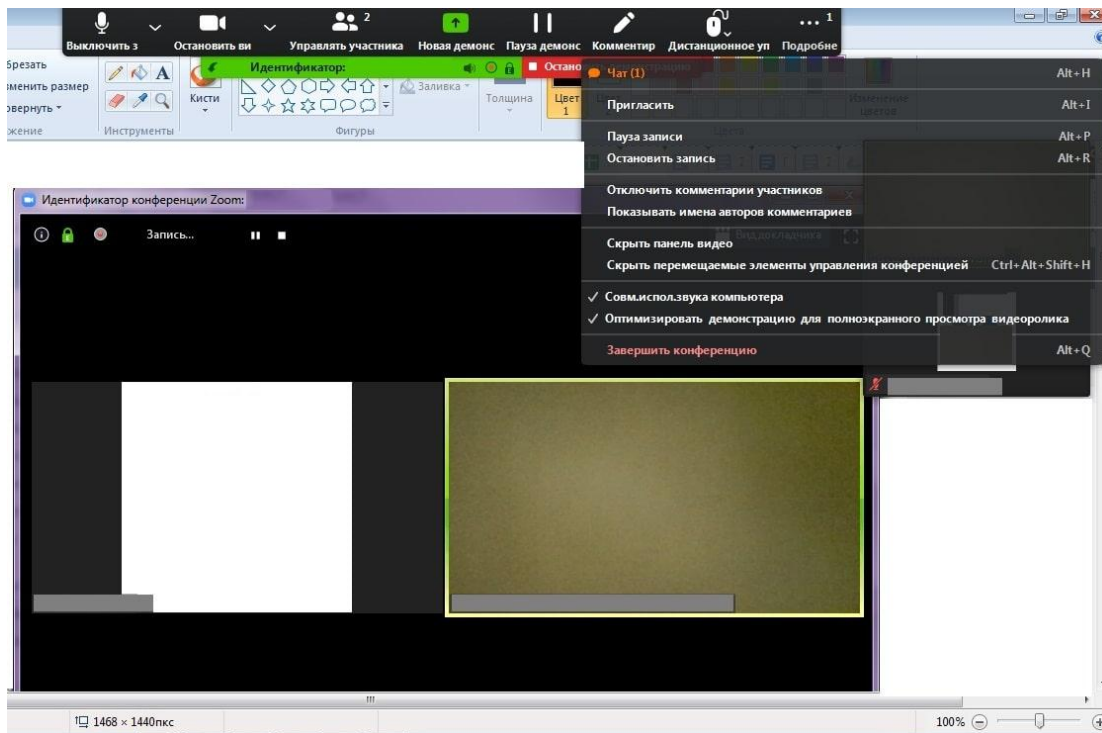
Выключить з
Остановить ви
2
Управлять участника
Новая демонс
Пауза демонс
Комментир
Дистанционное уп
1
Подробне

Идентификатор:
Остано

брезать
менить размер
овернуть
жение
Кисти
Инструменты
Заливка
Фигуры
Толщина
Цвет 1

Чат (1) Alt+H
Пригласить Alt+I
Пауза записи Alt+P
Остановить запись Alt+R
Отключить комментарии участников
Показывать имена авторов комментариев
Скрыть панель видео
Скрыть перемещаемые элементы управления конференцией Ctrl+Alt+Shift+H
✓ Совм.испол.звука компьютера
✓ Оптимизировать демонстрацию для полноэкранного просмотра видеоролика
Завершить конференцию Alt+Q

Идентификатор конференции Zoom:
Запись...

1468 × 1440пкс
100%